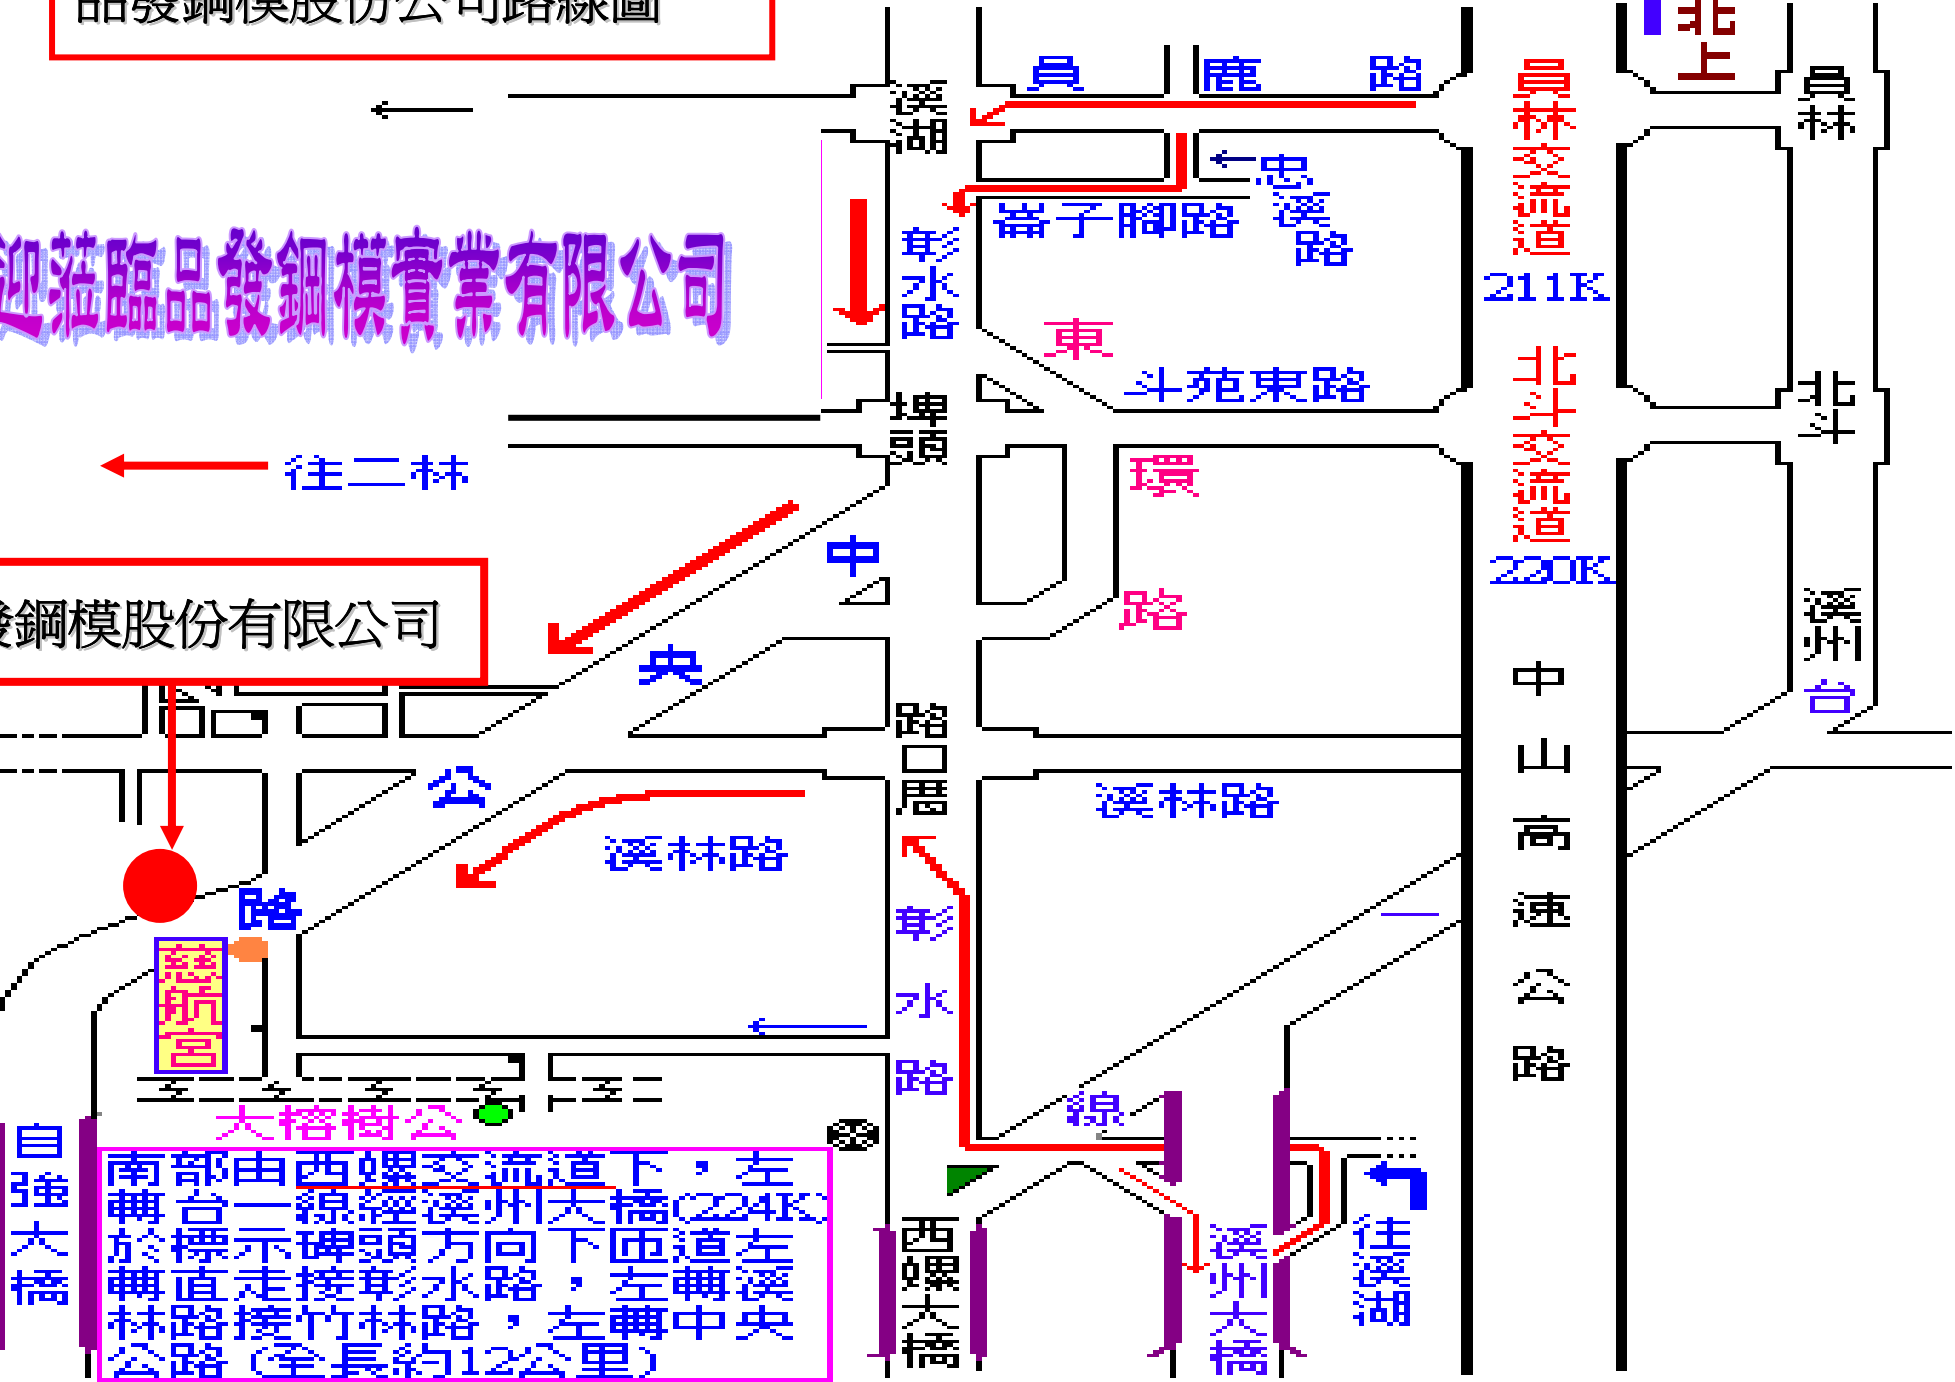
品發鋼模股份公司路線圖

迎菈臨品發鋼模實業有限公司

發鋼模股份有限公司

往二林

溪湖

彰水路

埤頭

中

央

公

路

路口厝

彰水路

溪林路

員 鹿 路

忠溪路

崙子腳路

東

斗苑東路

環

路

溪林路

線

員林交流道

211K

北斗交流道

220K

中山高速公路

北上

員林

北斗

溪州台

一

慈航宮

大榕樹公

自強大橋

西螺大橋

溪州大橋

往溪湖

南部由西螺交流道下，左轉台一線經溪州大橋(224K)於標示埤頭方向下匝道左轉直走接彰水路，左轉溪林路接竹林路，左轉中央公路（全長約12公里）